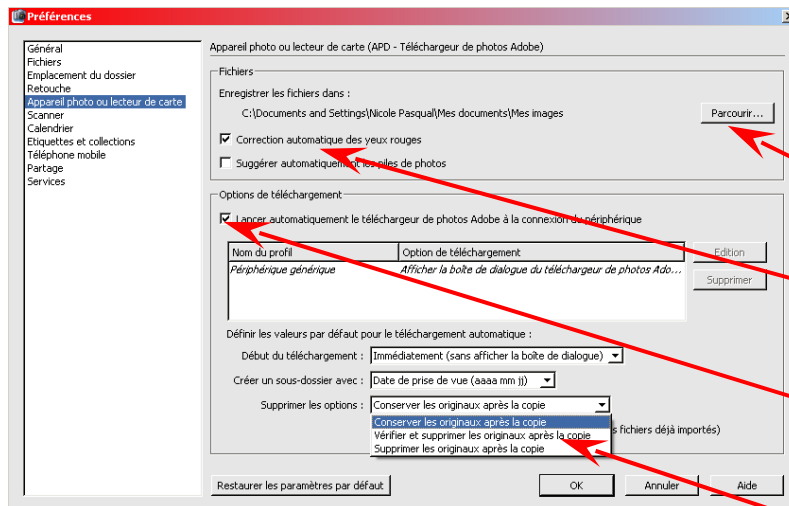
Préférences

Général
Fichiers
Emplacement du dossier
Retouche
Appareil photo ou lecteur de carte
Scanner
Calendrier
Etiquettes et collections
Téléphone mobile
Partage
Services

Appareil photo ou lecteur de carte (APD - Téléchargeur de photos Adobe)

Fichiers
Enregistrer les fichiers dans :
C:\Documents and Settings\Nicole Pasqual\Mes documents\Mes images
Parcourir...
Correction automatique des yeux rouges
Suggérer automatiquement les piles de photos

Options de téléchargement
Lancer automatiquement le téléchargeur de photos Adobe à la connexion du périphérique

| Nom du profil | Option de téléchargement |
|---|---|
| Périphérique générique | Afficher la boîte de dialogue du téléchargeur de photos Ado... |

Edition
Supprimer

Définir les valeurs par défaut pour le téléchargement automatique :
Début du téléchargement : Immédiatement (sans afficher la boîte de dialogue)
Créer un sous-dossier avec : Date de prise de vue (aaaa mm jj)
Supprimer les options : Conserver les originaux après la copie
Conserver les originaux après la copie
Vérifier et supprimer les originaux après la copie
Supprimer les originaux après la copie
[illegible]s fichiers déjà importés)

Restaurer les paramètres par défaut
OK
Annuler
Aide